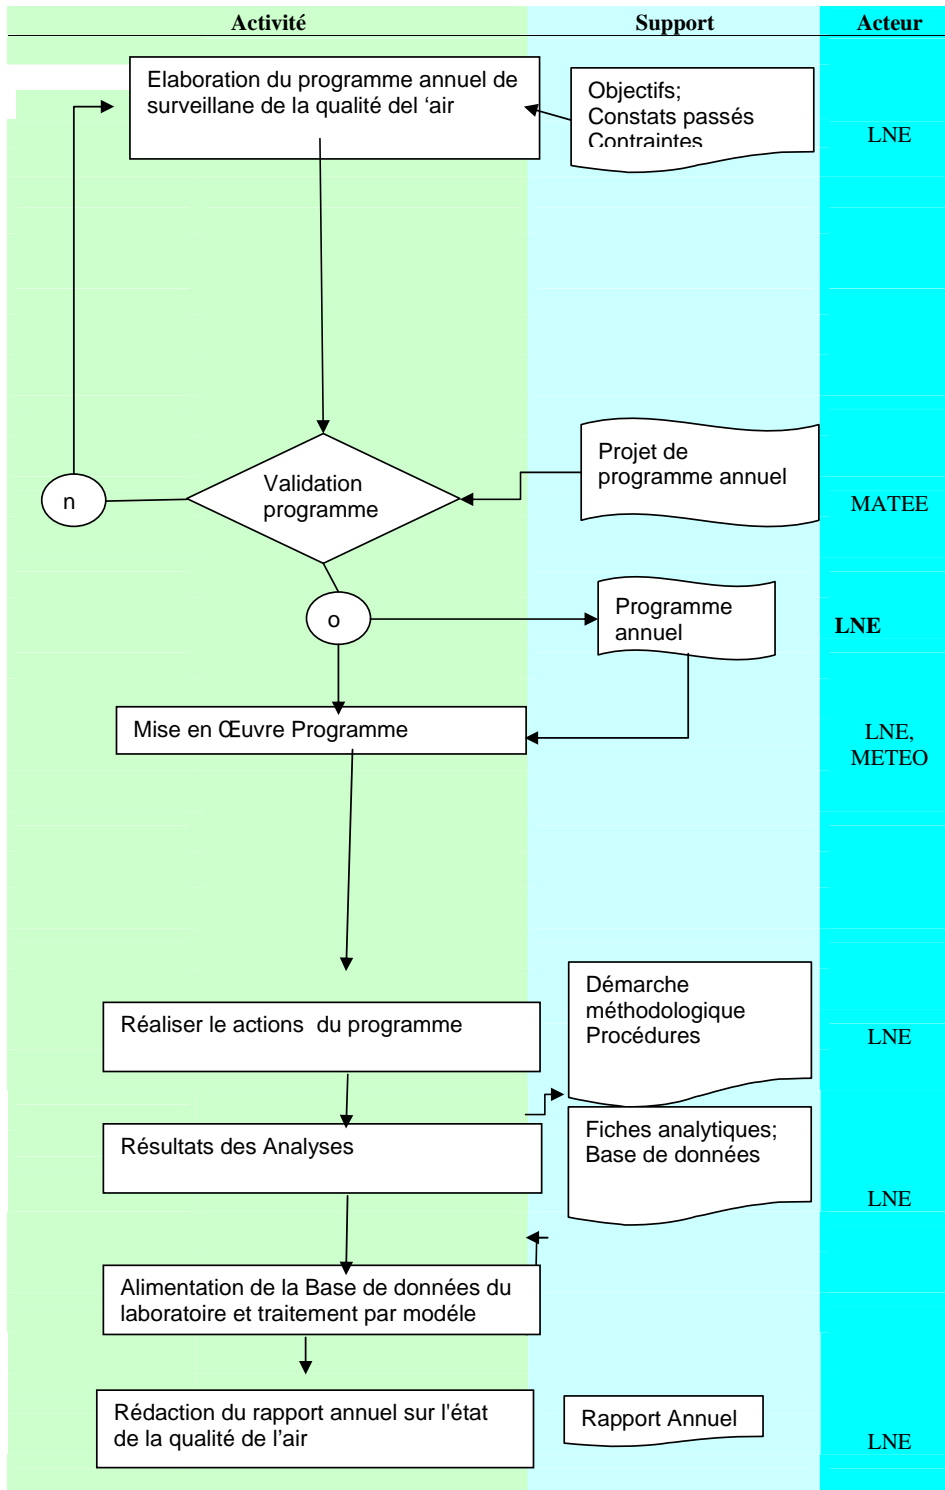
| Activité | Support | Acteur |
|---|---|---|

Elaboration du programme annuel de surveillane de la qualité del 'air

Objectifs;
Constats passés
Contraintes

LNE

Validation programme

n

Projet de programme annuel

MATEE

o

Programme annuel

LNE

Mise en Œuvre Programme

LNE, METEO

Réaliser le actions du programme

Démarche méthodologique
Procédures

LNE

Résultats des Analyses

Fiches analytiques;
Base de données

LNE

Alimentation de la Base de données du laboratoire et traitement par modéle

Rédaction du rapport annuel sur l'état de la qualité de l'air

Rapport Annuel

LNE